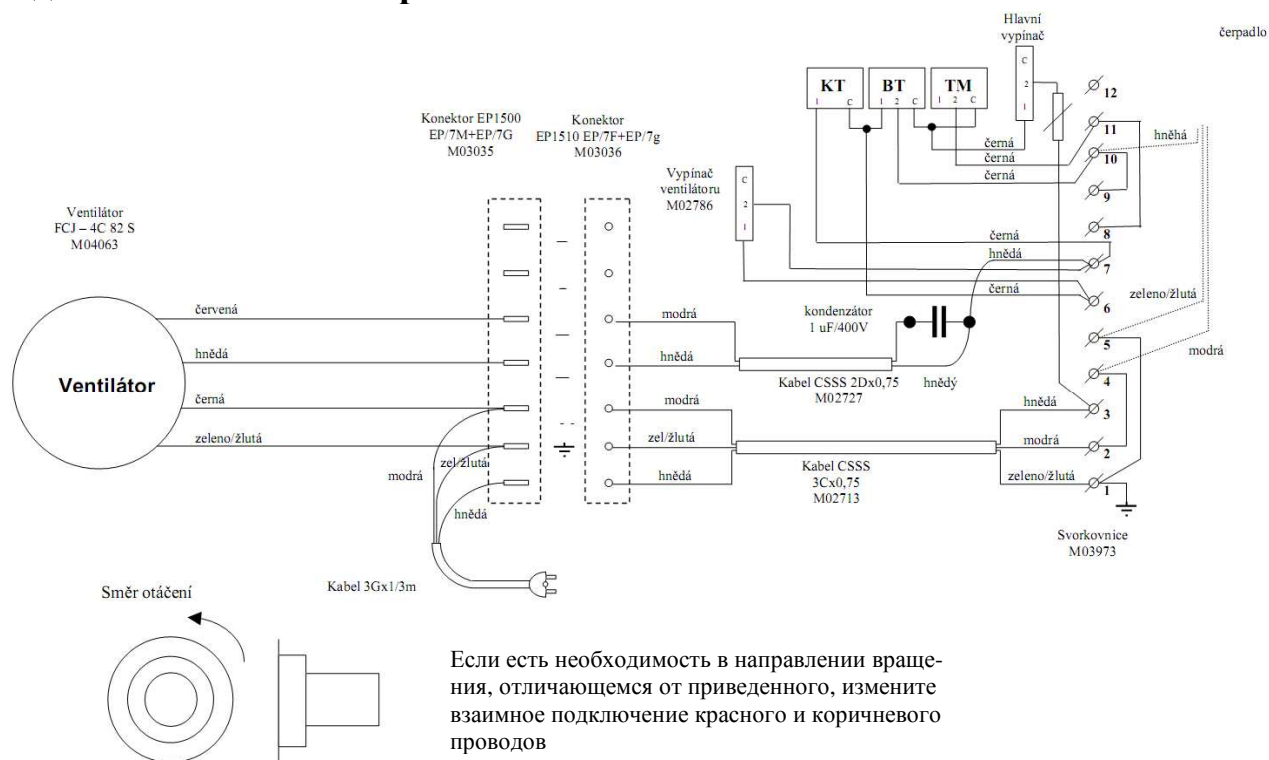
Hlavní vypínač

čerpadlo

KT

BT

TM

1 C

1 2 C

1 2 C

C 2 1

12

11

10

9

8

7

6

5

4

3

2

1

černá

černá

černá

hněhá

Konektor EP1500 EP/7M+EP/7G M03035

Konektor EP1510 EP/7F+EP/7g M03036

Vypínač ventilátoru M02786

C 2 1

Ventilátor FCJ – 4C 82 S M04063

černá

hnědá

černá

zeleno/žlutá

modrá

červená

hnědá

Ventilátor

černá

zeleno/žlutá

modrá

hnědá

kondenzátor 1 uF/400V

Kabel CSSS 2Dx0,75 M02727

hnědý

modrá

zel/žlutá

hnědá

Kabel CSSS 3Cx0,75 M02713

hnědá

modrá

zeleno/žlutá

modrá

zel/žlutá

hnědá

Svorkovnice M03973

Kabel 3Gx1/3m

Směr otáčení

Если есть необходимость в направлении вращения, отличающемся от приведенного, измените взаимное подключение красного и коричневого проводов